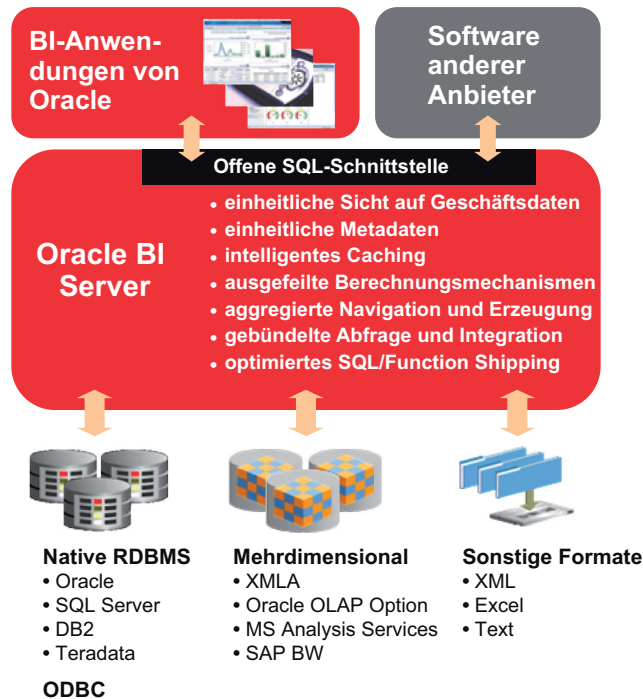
BI-Anwendungen von Oracle

Software anderer Anbieter

Offene SQL-Schnittstelle

Oracle BI Server

• einheitliche Sicht auf Geschäftsdaten
• einheitliche Metadaten
• intelligentes Caching
• ausgefeilte Berechnungsmechanismen
• aggregierte Navigation und Erzeugung
• gebündelte Abfrage und Integration
• optimiertes SQL/Function Shipping

Native RDBMS
• Oracle
• SQL Server
• DB2
• Teradata

ODBC

Mehrdimensional
• XMLA
• Oracle OLAP Option
• MS Analysis Services
• SAP BW

Sonstige Formate
• XML
• Excel
• Text